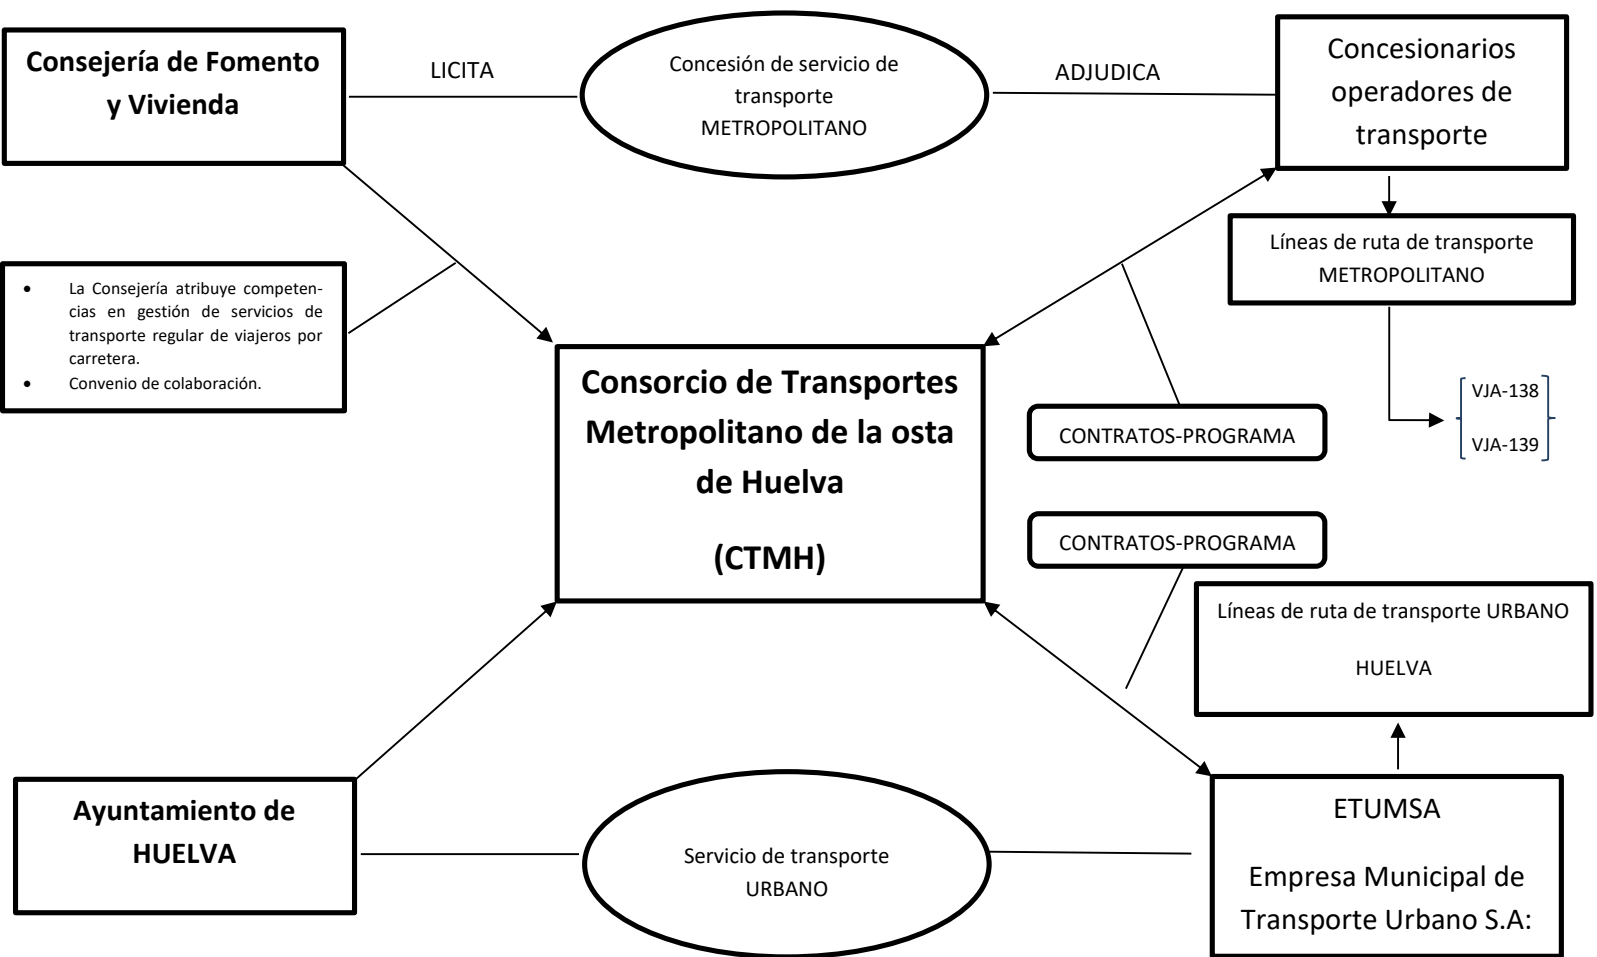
Consejería de Fomento y Vivienda

LICITA

Concesión de servicio de transporte METROPOLITANO

ADJUDICA

Concesionarios operadores de transporte

Líneas de ruta de transporte METROPOLITANO

- La Consejería atribuye competencias en gestión de servicios de transporte regular de viajeros por carretera.
- Convenio de colaboración.

Consorcio de Transportes Metropolitano de la osta de Huelva

(CTMH)

CONTRATOS-PROGRAMA

VJA-138

VJA-139

CONTRATOS-PROGRAMA

Líneas de ruta de transporte URBANO

HUELVA

Ayuntamiento de HUELVA

Servicio de transporte URBANO

ETUMSA

Empresa Municipal de Transporte Urbano S.A: